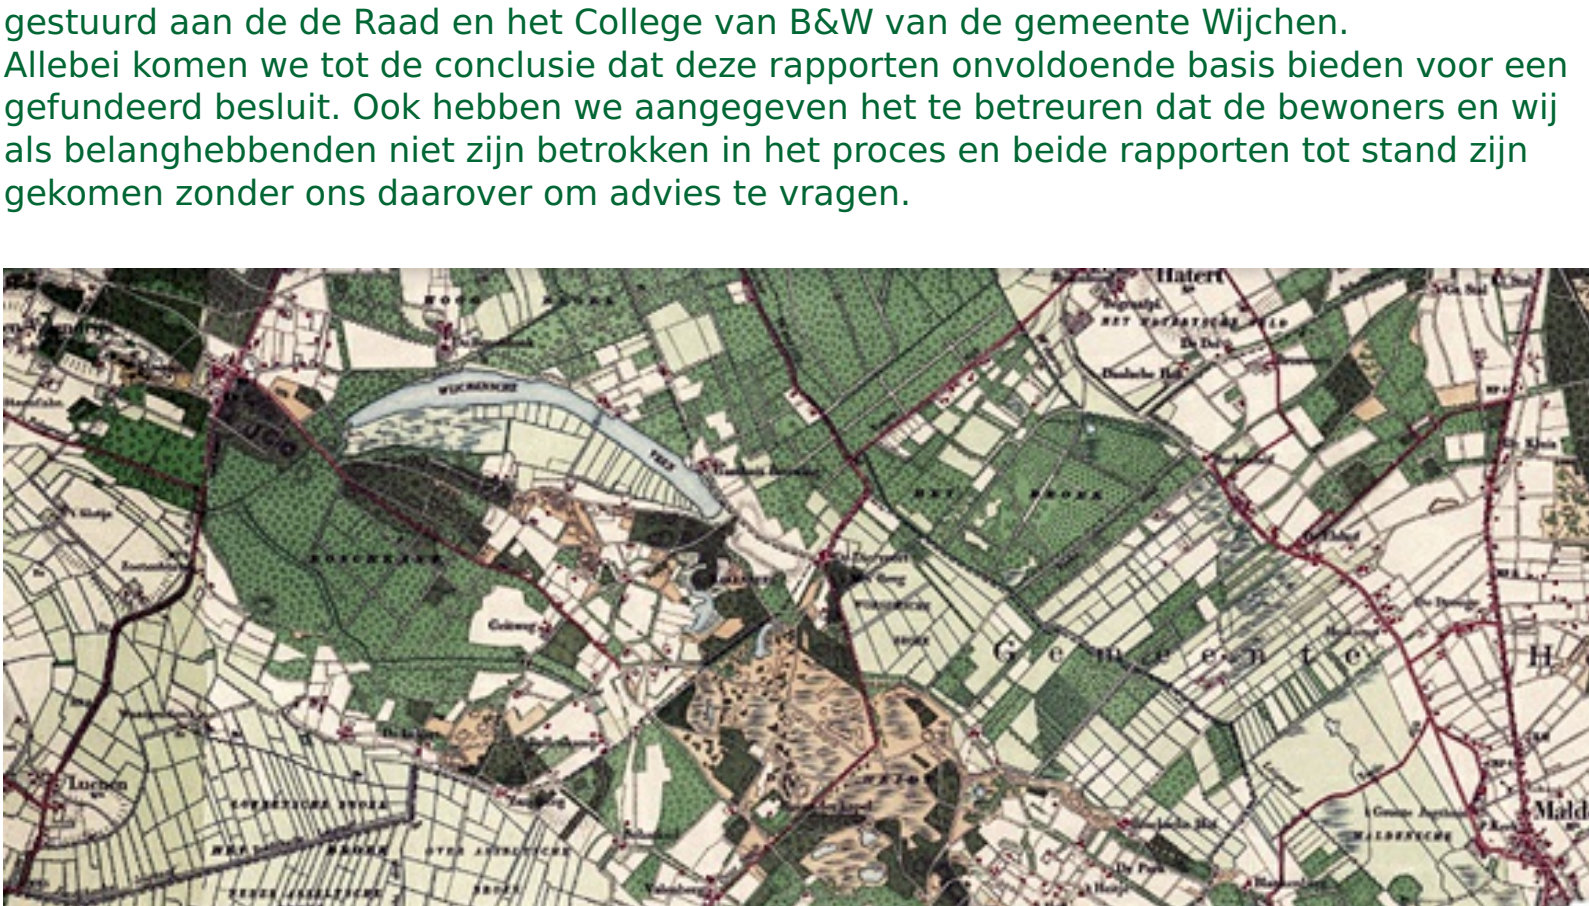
gestuurd aan de de Raad en het College van B&W van de gemeente Wijchen. Allebei komen we tot de conclusie dat deze rapporten onvoldoende basis bieden voor een gefundeerd besluit. Ook hebben we aangegeven het te betreuren dat de bewoners en wij als belanghebbenden niet zijn betrokken in het proces en beide rapporten tot stand zijn gekomen zonder ons daarover om advies te vragen.

Hatert
HET BROEK
BOSCHKAMP
Gemeente
Mald
Lunen
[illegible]